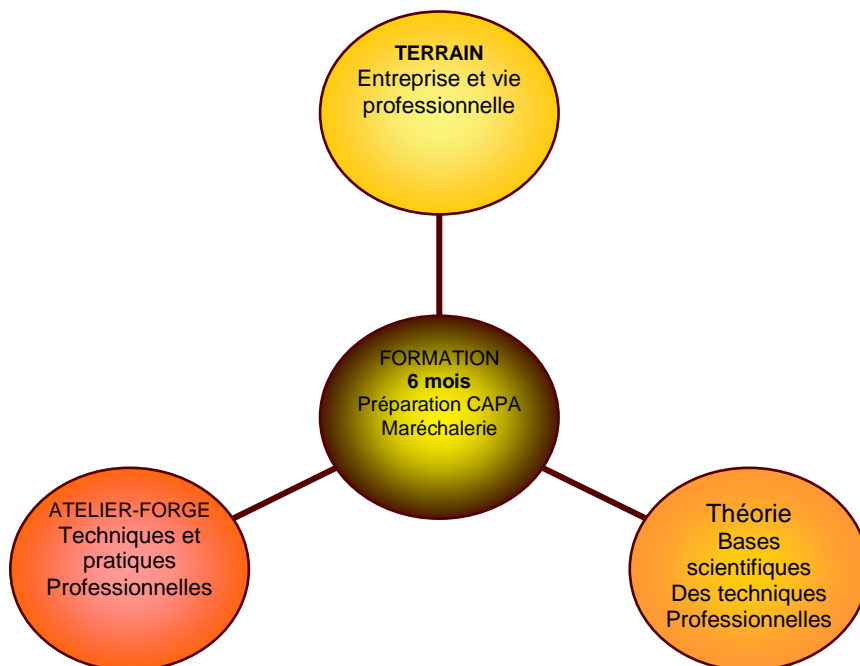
TERRAIN
Entreprise et vie professionnelle

FORMATION
6 mois
Préparation CAPA Maréchalerie

ATELIER-FORGE
Techniques et pratiques Professionnelles

Théorie
Bases scientifiques
Des techniques Professionnelles